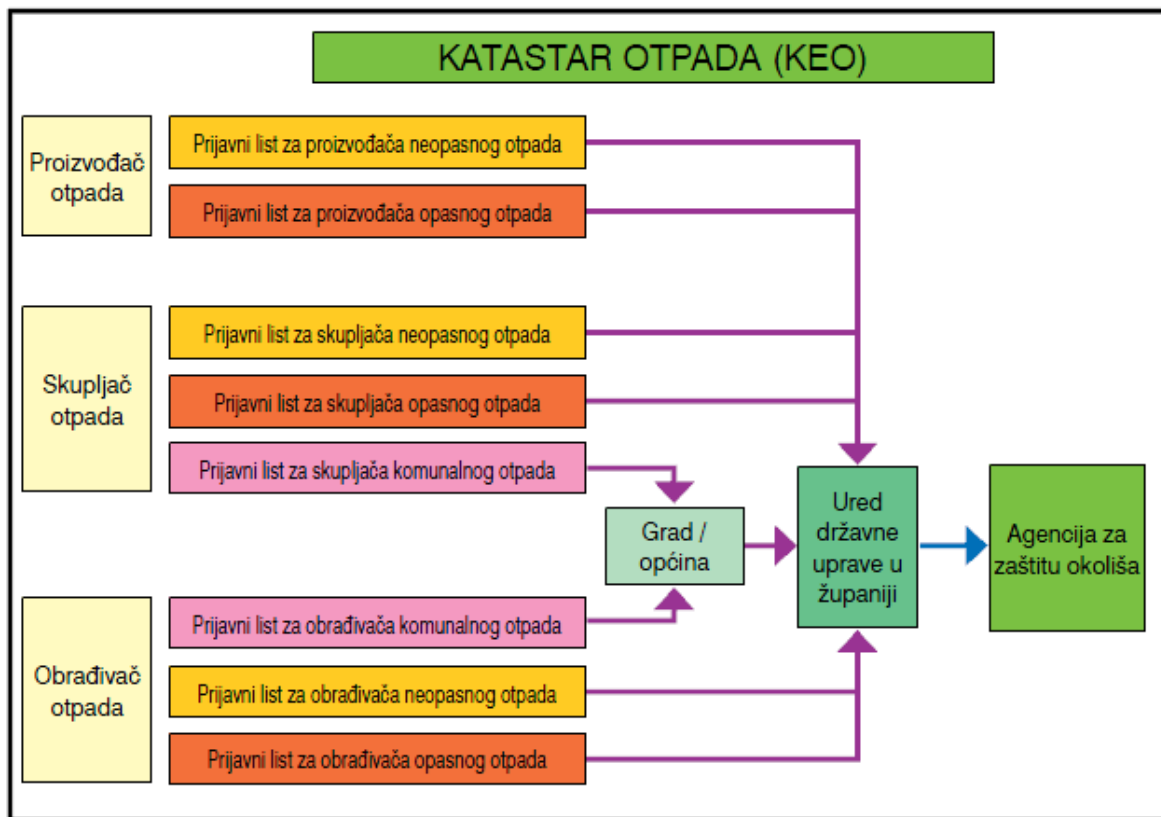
KATASTAR OTPADA (KEO)

Proizvođač otpada

Prijavni list za proizvođača neopasnog otpada

Prijavni list za proizvođača opasnog otpada

Skupljač otpada

Prijavni list za skupljača neopasnog otpada

Prijavni list za skupljača opasnog otpada

Prijavni list za skupljača komunalnog otpada

Grad / općina

Ured državne uprave u županiji

Agencija za zaštitu okoliša

Obrađivač otpada

Prijavni list za obrađivača komunalnog otpada

Prijavni list za obrađivača neopasnog otpada

Prijavni list za obrađivača opasnog otpada